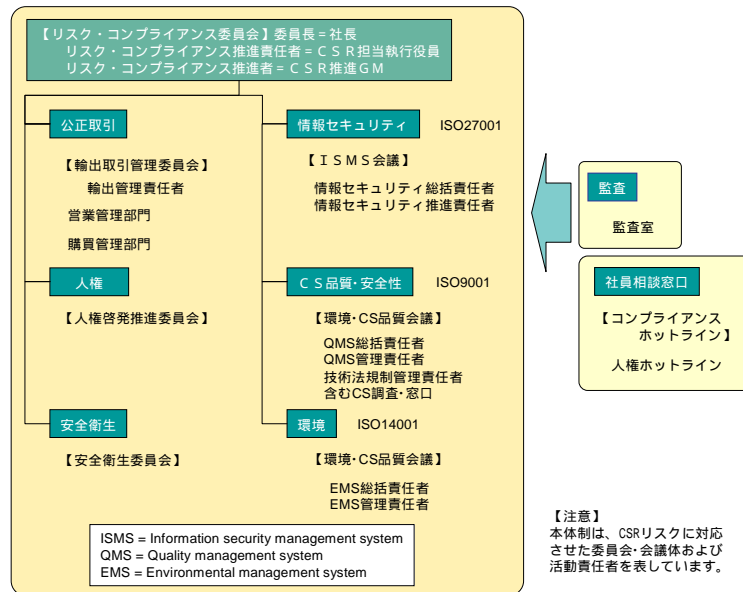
【リスク・コンプライアンス委員会】委員長＝社長
リスク・コンプライアンス推進責任者＝ＣＳＲ担当執行役員
リスク・コンプライアンス推進者＝ＣＳＲ推進ＧＭ

公正取引

【輸出取引管理委員会】
輸出管理責任者
営業管理部門
購買管理部門

人権

【人権啓発推進委員会】

安全衛生

【安全衛生委員会】

情報セキュリティ ISO27001

【ＩＳＭＳ会議】
情報セキュリティ総括責任者
情報セキュリティ推進責任者

ＣＳ品質・安全性 ISO9001

【環境・CS品質会議】
QMS総括責任者
QMS管理責任者
技術法規制管理責任者
含むCS調査・窓口

環境 ISO14001

【環境・CS品質会議】
EMS総括責任者
EMS管理責任者

ISMS = Information security management system
QMS = Quality management system
EMS = Environmental management system

監査

監査室

社員相談窓口

【コンプライアンス
ホットライン】

人権ホットライン

【注意】
本体制は、CSRリスクに対応させた委員会・会議体および活動責任者を表しています。